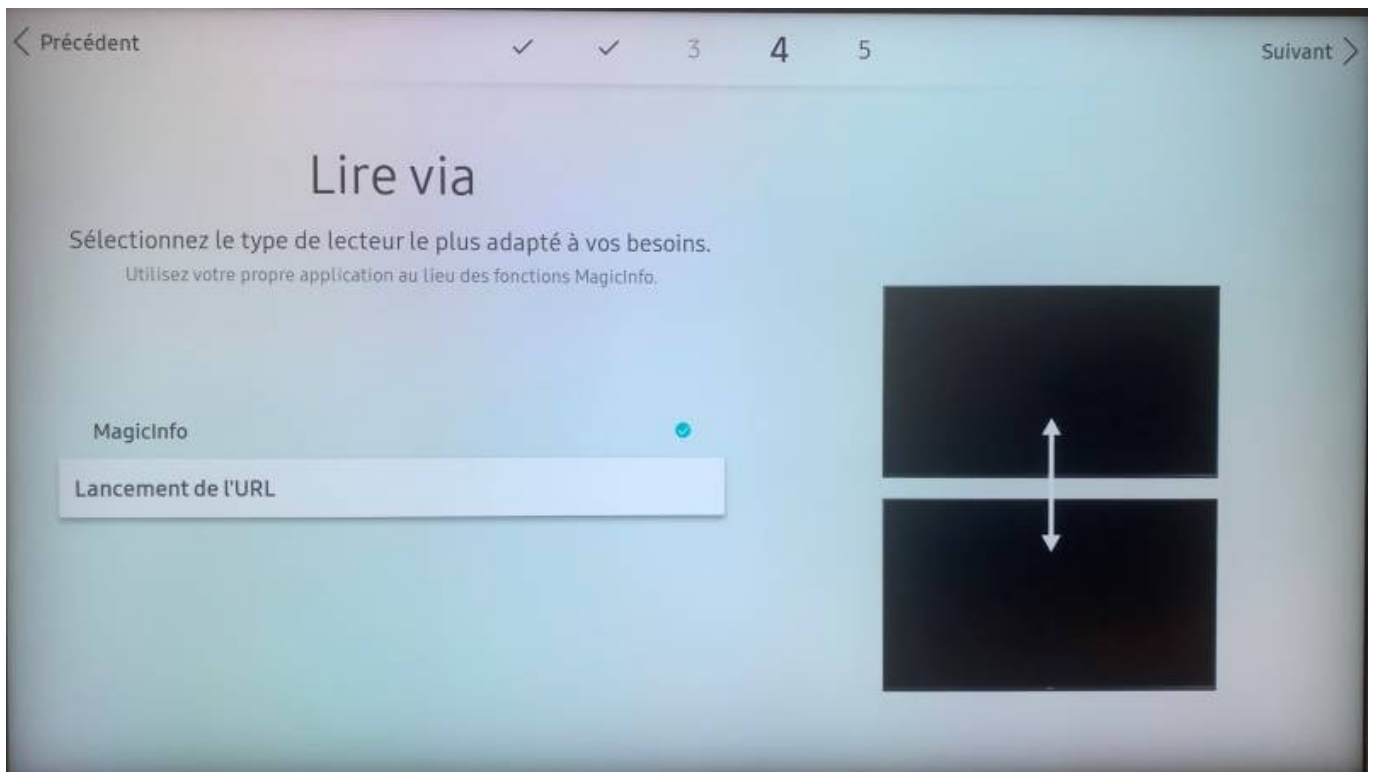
< Précédent ✓ ✓ 3 4 5 Suivant >

Lire via

Sélectionnez le type de lecteur le plus adapté à vos besoins.

Utilisez votre propre application au lieu des fonctions MagicInfo.

MagicInfo

Lancement de l'URL